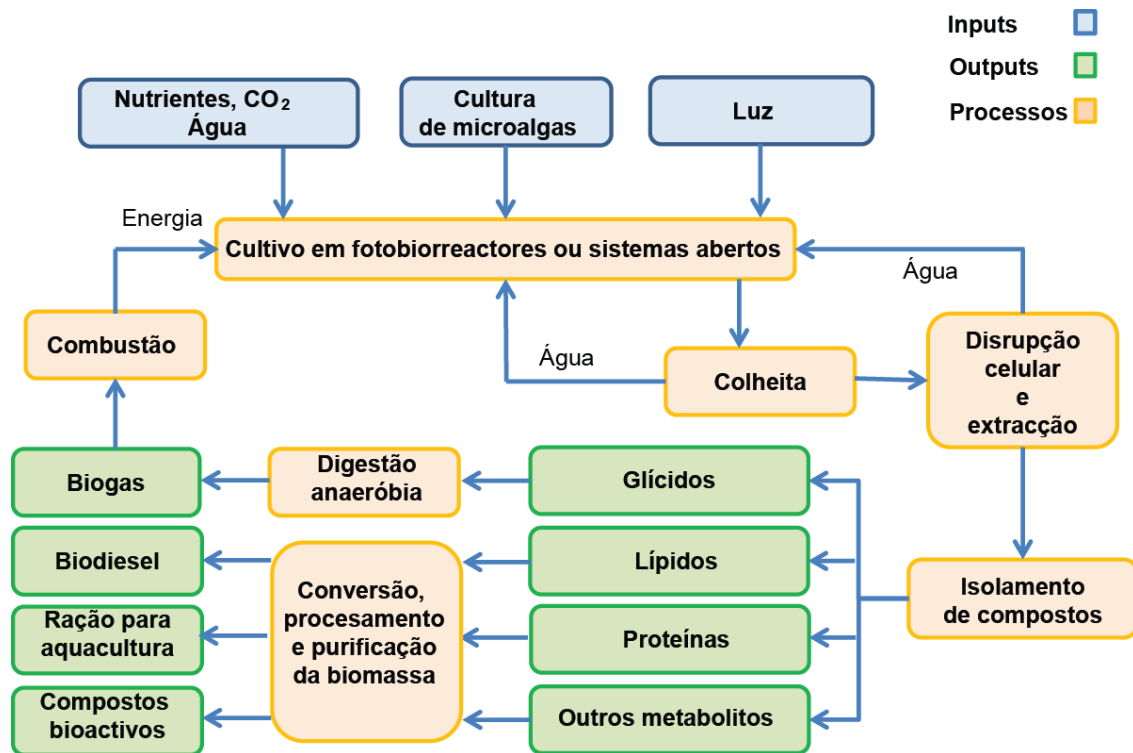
Inputs

Outputs

Processos

Nutrientes, $CO_2$ Água

Cultura de microalgas

Luz

Energia

Cultivo em fotobiorreactores ou sistemas abertos

Água

Combustão

Água

Colheita

Disrupção celular e extracção

Biogas

Digestão anaeróbia

Glícidos

Biodiesel

Lípidos

Isolamento de compostos

Ração para aquacultura

Conversão, procesamento e purificação da biomassa

Proteínas

Compostos bioactivos

Outros metabolitos